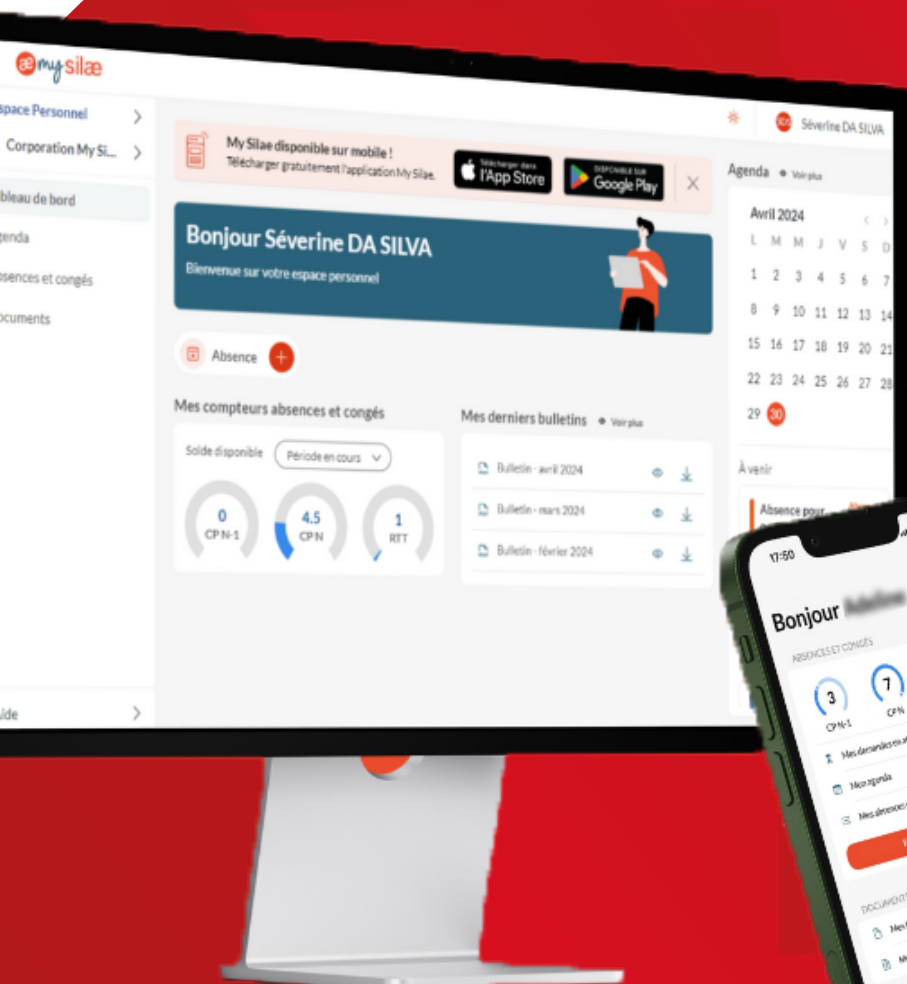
my silæ

space Personnel
Corporation My Si...
bleau de bord
genda
bsences et congés
ocuments
ide

My Silae disponible sur mobile !
Télécharger gratuitement l'application My Silae.
Télécharger dans l'App Store
DISPONIBLE SUR Google Play

Séverine DA SILVA

Bonjour Séverine DA SILVA
Bienvenue sur votre espace personnel

Absence

Mes compteurs absences et congés
Solde disponible
Période en cours
0
CP N-1
4.5
CP N
1
RTT

Mes derniers bulletins
Voir plus
Bulletin - avril 2024
Bulletin - mars 2024
Bulletin - février 2024

Agenda
Voir plus
Avril 2024
L M M J V S D
1 2 3 4 5 6 7
8 9 10 11 12 13 14
15 16 17 18 19 20 21
22 23 24 25 26 27 28
29 30

À venir
Absence pour

17:50
Bonjour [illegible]
ABSENCES ET CONGÉS
3
CP N-1
7
CP N
Mes demandes en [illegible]
Mon agenda
Mes absences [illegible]
DOCUMENTS
Mes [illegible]
M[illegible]